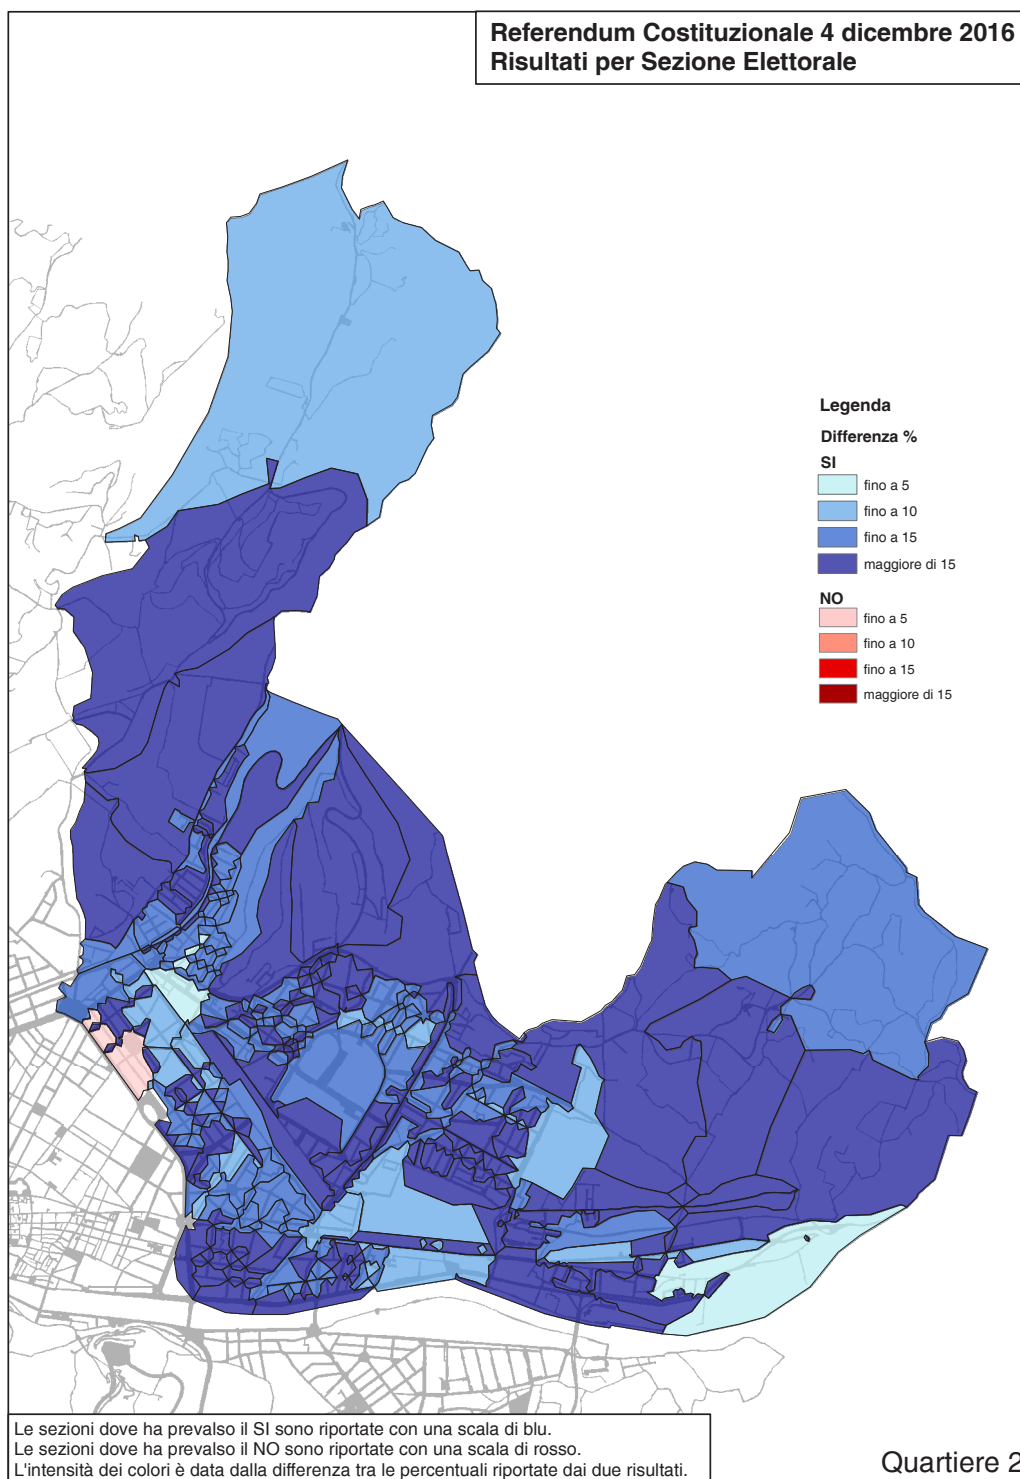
Referendum Costituzionale 4 dicembre 2016
Risultati per Sezione Elettorale

Legenda

Differenza %

SI
fino a 5
fino a 10
fino a 15
maggiore di 15

NO
fino a 5
fino a 10
fino a 15
maggiore di 15

Le sezioni dove ha prevalso il SI sono riportate con una scala di blu.
Le sezioni dove ha prevalso il NO sono riportate con una scala di rosso.
L'intensità dei colori è data dalla differenza tra le percentuali riportate dai due risultati.

Quartiere 2